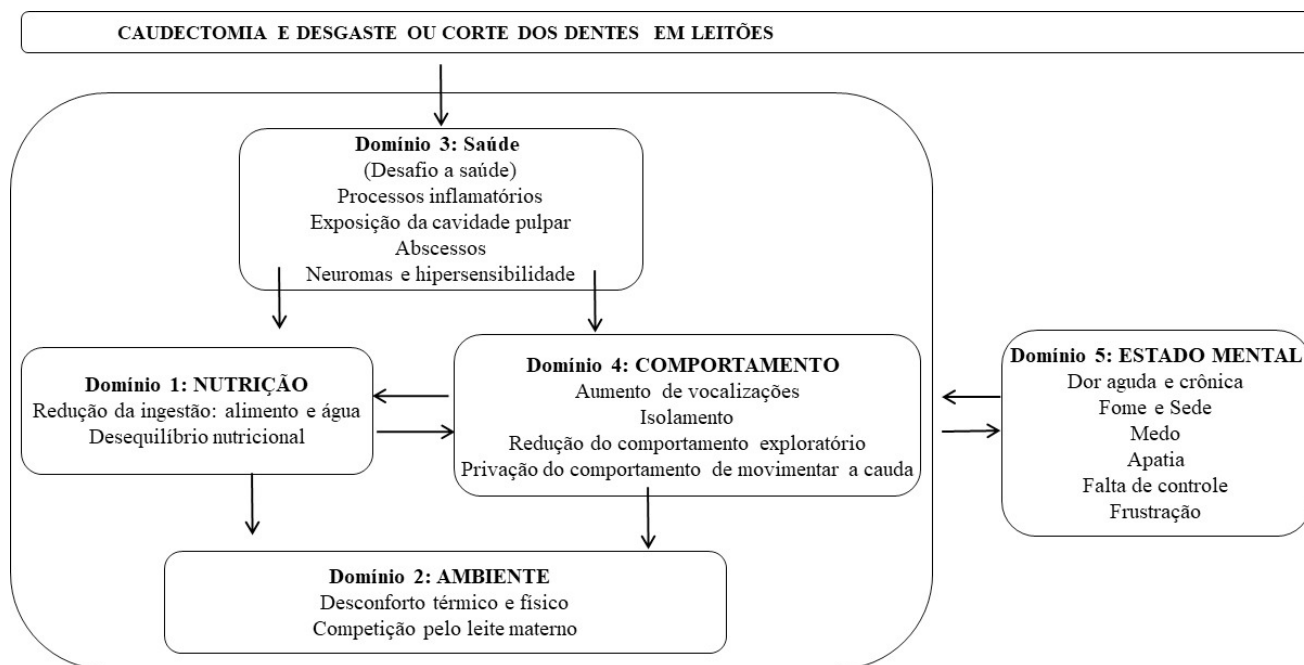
CAUDECTOMIA E DESGASTE OU CORTE DOS DENTES EM LEITÕES

Domínio 3: Saúde
(Desafio a saúde)
Processos inflamatórios
Exposição da cavidade pulpar
Abscessos
Neuromas e hipersensibilidade

Domínio 1: NUTRIÇÃO
Redução da ingestão: alimento e água
Desequilíbrio nutricional

Domínio 4: COMPORTAMENTO
Aumento de vocalizações
Isolamento
Redução do comportamento exploratório
Privação do comportamento de movimentar a cauda

Domínio 5: ESTADO MENTAL
Dor aguda e crônica
Fome e Sede
Medo
Apatia
Falta de controle
Frustração

Domínio 2: AMBIENTE
Desconforto térmico e físico
Competição pelo leite materno